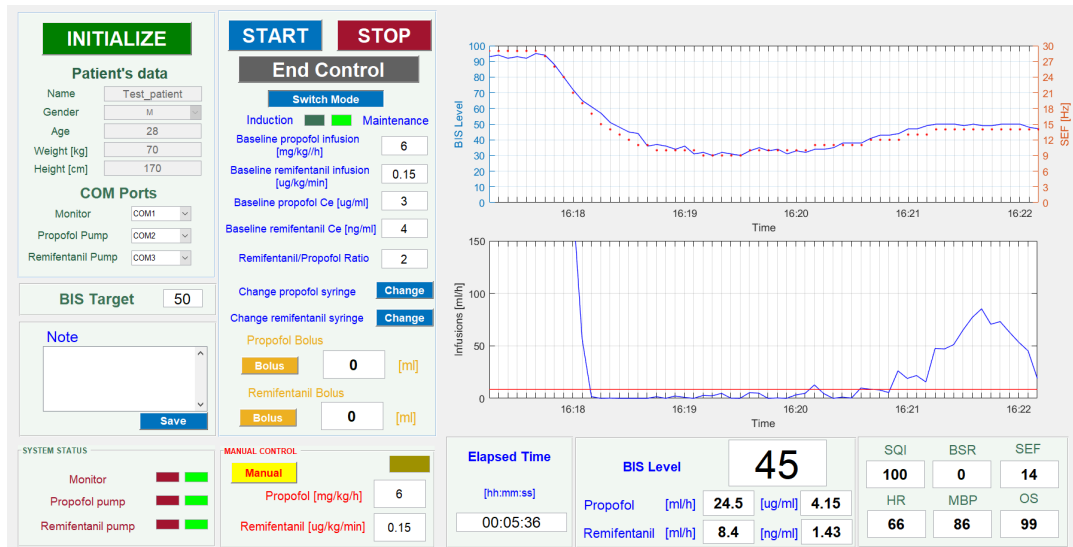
INITIALIZE

Patient's data

Name Test_patient
Gender M
Age 28
Weight [kg] 70
Height [cm] 170

COM Ports

Monitor COM1
Propofol Pump COM2
Remifentanil Pump COM3

BIS Target 50

Note

Save

START STOP

End Control

Switch Mode

Induction Maintenance

Baseline propofol infusion [mg/kg//h] 6
Baseline remifentanil infusion [ug/kg/min] 0.15
Baseline propofol Ce [ug/ml] 3
Baseline remifentanil Ce [ng/ml] 4
Remifentanil/Propofol Ratio 2

Change propofol syringe Change
Change remifentanil syringe Change

Propofol Bolus
Bolus 0 [ml]

Remifentanil Bolus
Bolus 0 [ml]

BIS Level
SEF [Hz]
100 90 80 70 60 50 40 30 20 10 0
30 27 24 21 18 15 12 9 6 3 0
16:18 16:19 16:20 16:21 16:22
Time

Infusions [ml/h]
150 100 50 0
16:18 16:19 16:20 16:21 16:22
Time

SYSTEM STATUS
Monitor
Propofol pump
Remifentanil pump

MANUAL CONTROL
Manual
Propofol [mg/kg/h] 6
Remifentanil [ug/kg/min] 0.15

Elapsed Time
[hh:mm:ss]
00:05:36

BIS Level 45

Propofol [ml/h] 24.5 [ug/ml] 4.15
Remifentanil [ml/h] 8.4 [ng/ml] 1.43

| SQI | BSR | SEF |
|---|---|---|
| 100 | 0 | 14 |
| HR | MBP | OS |
| 66 | 86 | 99 |